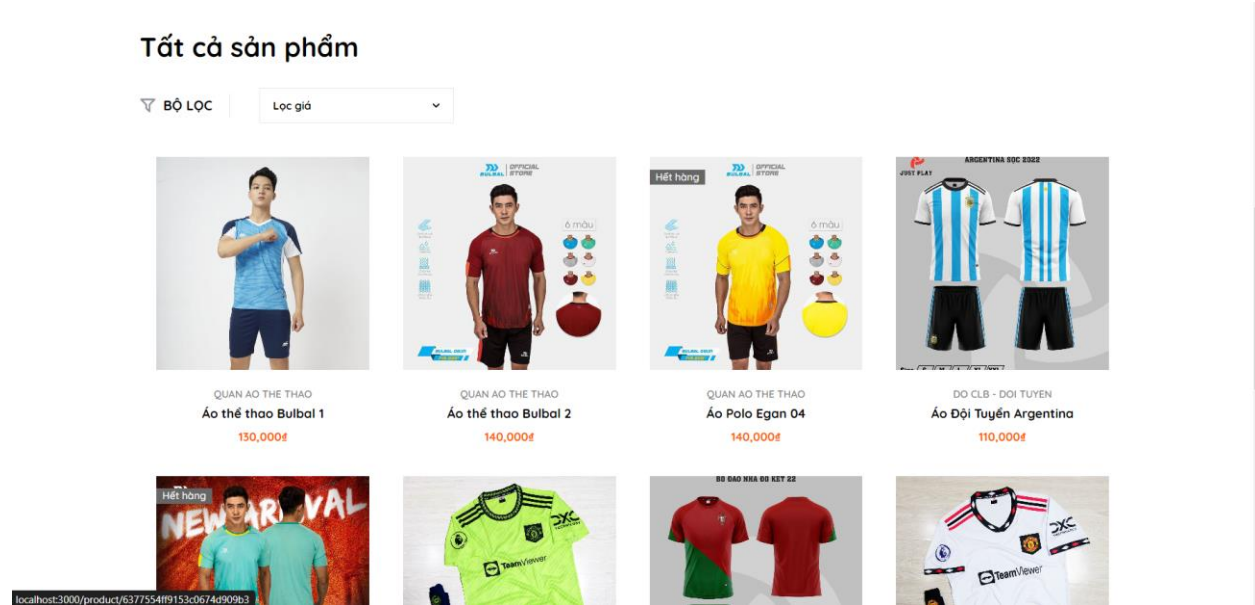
Tất cả sản phẩm

BỘ LỌC

Lọc giá

BULBAL | OFFICIAL STORE

6 màu

Hết hàng

BULBAL | OFFICIAL STORE

6 màu

JUST PLAY

ARGENTINA SỌC 2022

QUAN AO THE THAO
Áo thể thao Bulbal 1
130,000đ

QUAN AO THE THAO
Áo thể thao Bulbal 2
140,000đ

QUAN AO THE THAO
Áo Polo Egan 04
140,000đ

DO CLB - DOI TUYEN
Áo Đội Tuyển Argentina
110,000đ

Hết hàng

NEW ARRIVAL

TeamViewer

BO DAO NHA 60 KET 22

TeamViewer

localhost:3000/product/6377554ff9153c0674d909b3